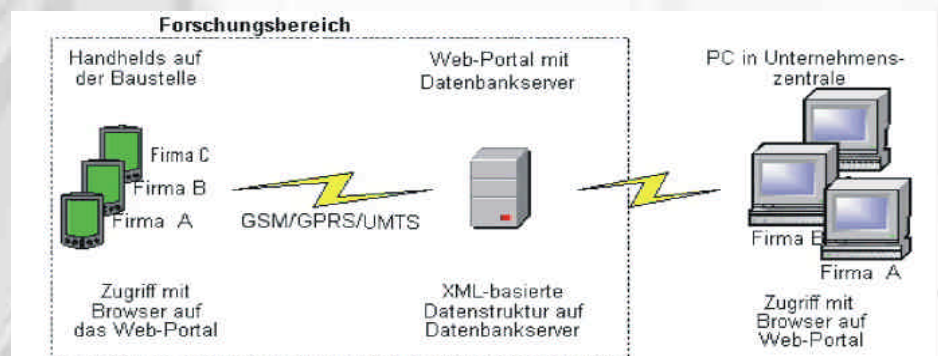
Forschungsbereich

Handhelds auf der Baustelle

Web-Portal mit Datenbankserver

PC in Unternehmenszentrale

Firma C
Firma B
Firma A

GSM/GPRS/UMTS

Firma B
Firma A

Zugriff mit Browser auf das Web-Portal

XML-basierte Datenstruktur auf Datenbankserver

Zugriff mit Browser auf Web-Portal